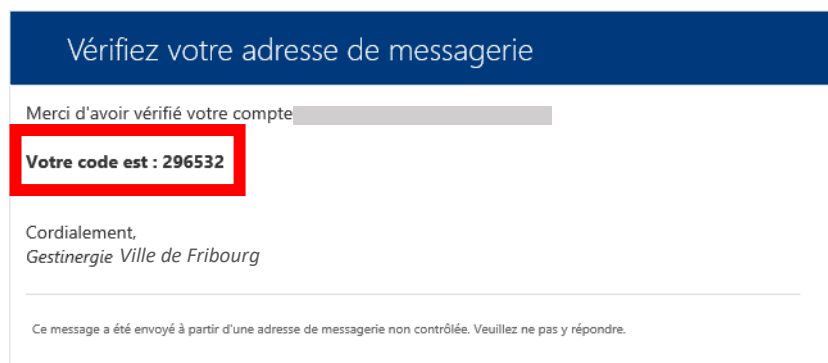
Vérifiez votre adresse de messagerie

Merci d'avoir vérifié votre compte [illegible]

**Votre code est : 296532**

Cordialement,
*Gestinergie Ville de Fribourg*

Ce message a été envoyé à partir d'une adresse de messagerie non contrôlée. Veuillez ne pas y répondre.